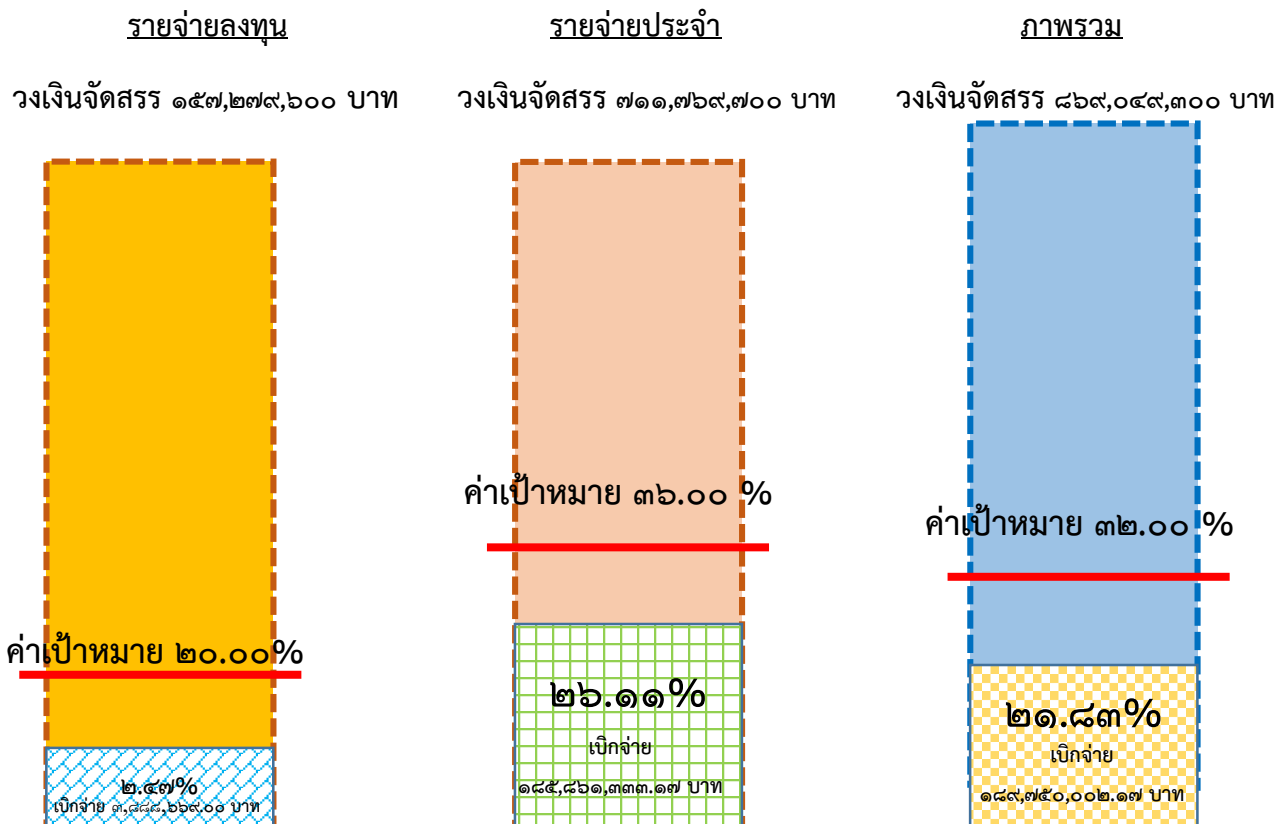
รายจ่ายลงทุน

วงเงินจัดสรร ๑๕๗,๒๗๙,๖๐๐ บาท

ค่าเป้าหมาย ๒๐.๐๐%

๒.๔๗%
เบิกจ่าย ๓,๘๘๘,๖๖๙.๐๐ บาท

รายจ่ายประจำ

วงเงินจัดสรร ๗๑๑,๗๖๙,๗๐๐ บาท

ค่าเป้าหมาย ๓๖.๐๐ %

๒๖.๑๑%
เบิกจ่าย
๑๘๕,๘๖๑,๓๓๓.๑๗ บาท

ภาพรวม

วงเงินจัดสรร ๘๖๙,๐๔๙,๓๐๐ บาท

ค่าเป้าหมาย ๓๒.๐๐ %

๒๑.๘๓%
เบิกจ่าย
๑๘๙,๗๕๐,๐๐๒.๑๗ บาท